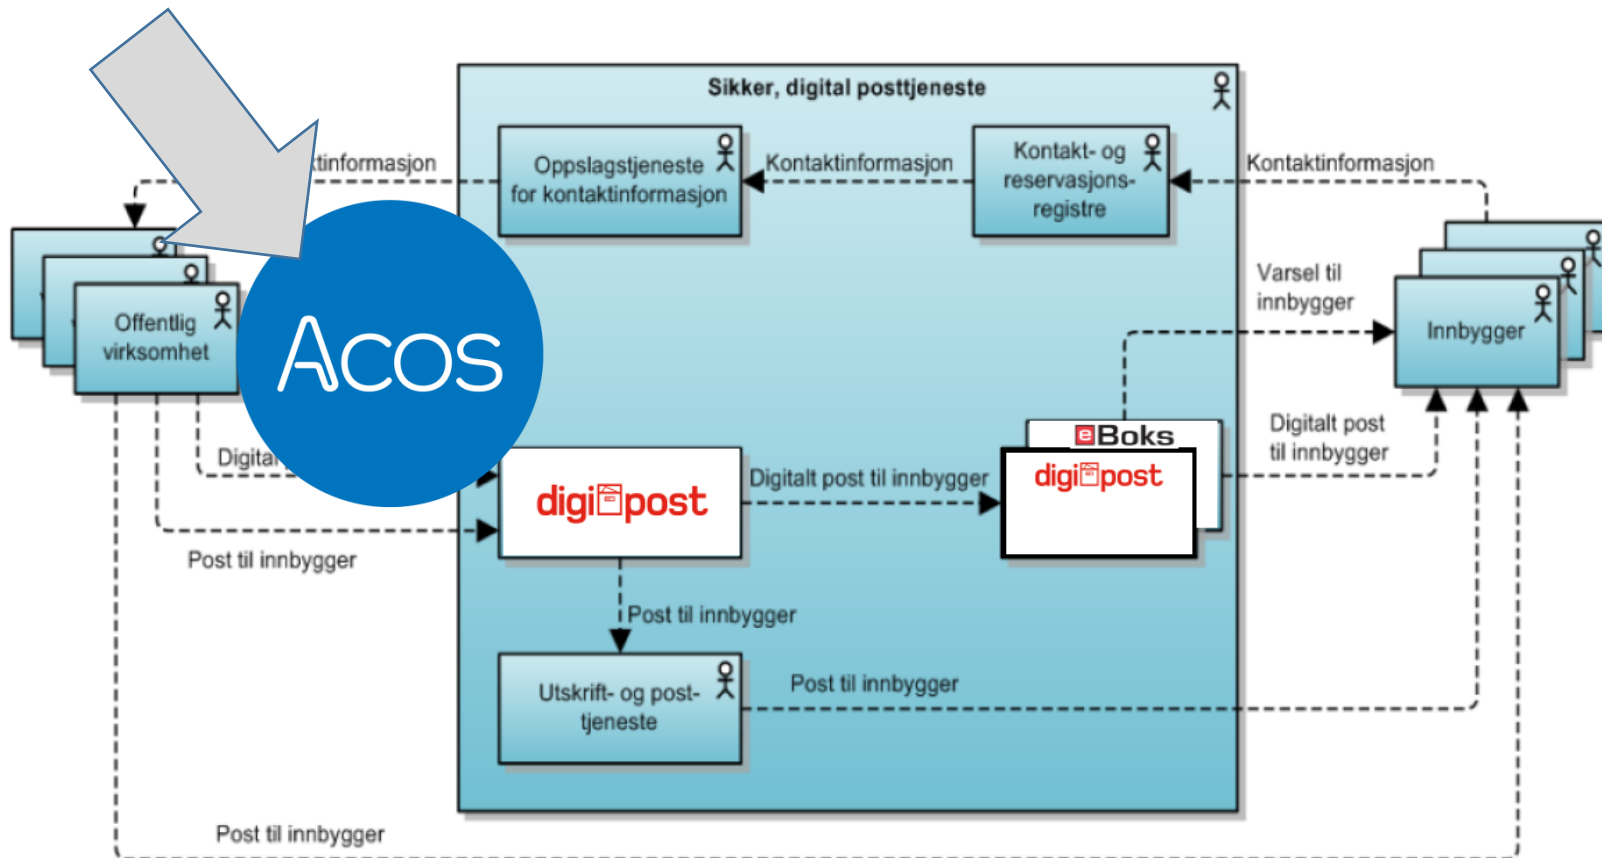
Sikker, digital posttjeneste

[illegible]tinformasjon

Oppslagstjeneste for kontaktinformasjon

Kontaktinformasjon

Kontakt- og reservasjons-registre

Kontaktinformasjon

Offentlig virksomhet

ACOS

Varsel til innbygger

Innbygger

Digital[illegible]

eBoks

digipost

Digitalt post til innbygger

digipost

Digitalt post til innbygger

Post til innbygger

Post til innbygger

Utskrift- og post-tjeneste

Post til innbygger

Post til innbygger